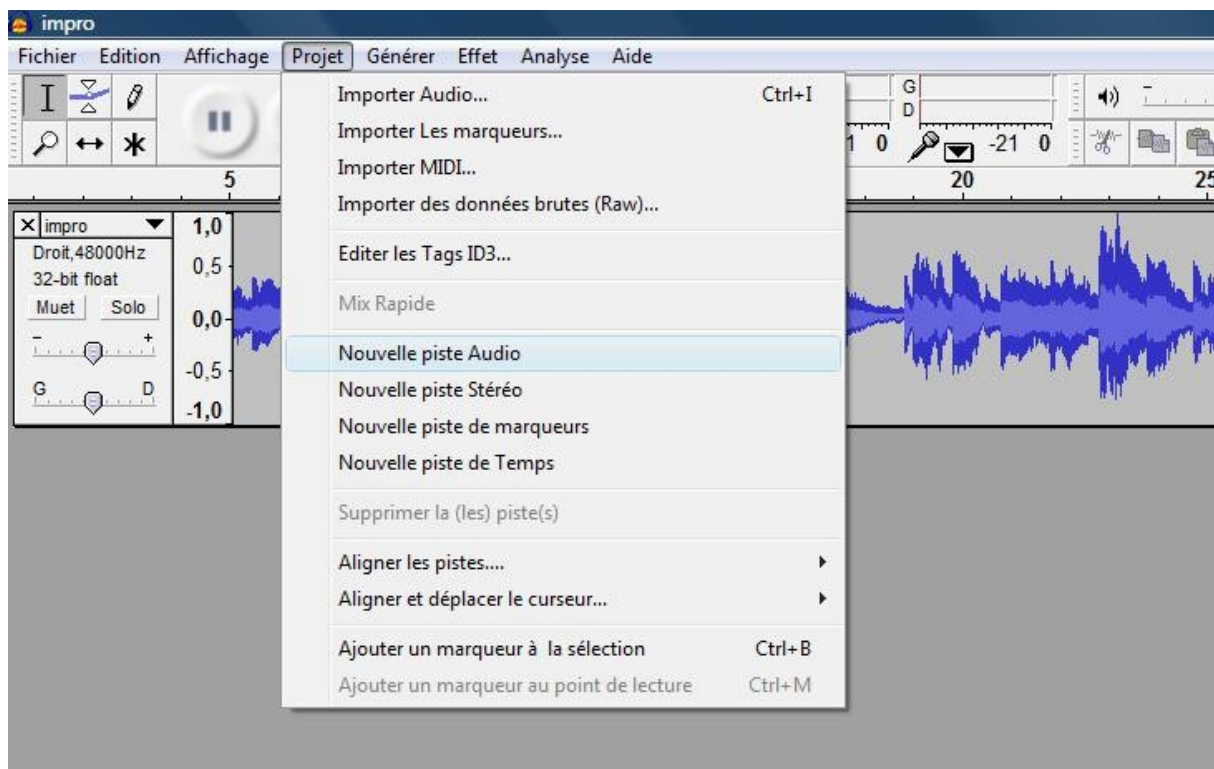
impro

Fichier Edition Affichage Projet Générer Effet Analyse Aide

Importer Audio... Ctrl+I
Importer Les marqueurs...
Importer MIDI...
Importer des données brutes (Raw)...

Editer les Tags ID3...

Mix Rapide

Nouvelle piste Audio
Nouvelle piste Stéréo
Nouvelle piste de marqueurs
Nouvelle piste de Temps

Supprimer la (les) piste(s)

Aligner les pistes....
Aligner et déplacer le curseur...

Ajouter un marqueur à la sélection Ctrl+B
Ajouter un marqueur au point de lecture Ctrl+M

G
D
1 0
-21 0
5
20
25

impro
Droit,48000Hz
32-bit float
Muet Solo
G D
1,0
0,5
0,0
-0,5
-1,0